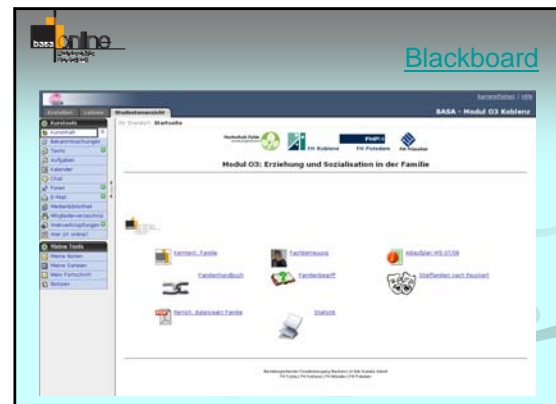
basa online

Blackboard

BASA - Modul O3 Koblenz

Studentenansicht

Kurstools

Kursinhalt

Bekanntmachungen

Tests

Aufgaben

Kalender

Chat

Foren

E-Mail

Medienbibliothek

Mitgliederverzeichnis

Webverknüpfungen

Wer ist online?

Meine Tools

Meine Noten

Meine Dateien

Mein Fortschritt

Notizen

Startseite

Hochschule Fulda

FH Koblenz

FH Potsdam

Modul O3: Erziehung und Sozialisation in der Familie

Kontakt: Familie

Fachbetreuung

Ablaufplan WS 07/08

Familienhandbuch

Familienbegriff

Stieffamilien nach Peuckert

Bericht: balanciert Familie

Statistik

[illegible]